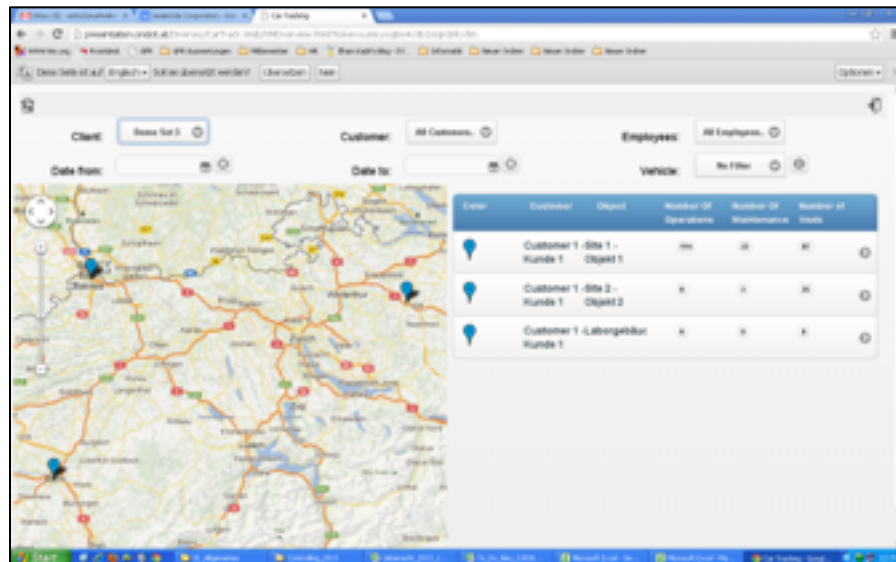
Car Tracking

presentation.ondot.at

Diese Seite ist auf Englisch ▾ Soll sie übersetzt werden? Übersetzen Nein

Optionen ▾

Client: Demo Set 3

Customer: All Customers

Employees: All Employees

Date from:

Date to:

Vehicle: No Filter

| Color | Customer | Object | Number Of Operations | Number Of Maintenance | Number of Visits |
|---|---|---|---|---|---|
| | Customer 1 - Kunde 1 | Site 1 - Objekt 1 | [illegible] | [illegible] | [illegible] |
| | Customer 1 - Kunde 1 | Site 2 - Objekt 2 | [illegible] | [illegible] | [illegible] |
| | Customer 1 - Kunde 1 | Laborgebäude | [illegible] | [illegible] | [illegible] |

Start